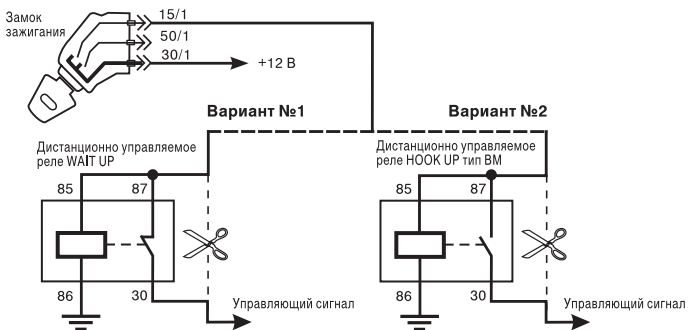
Замок зажигания

15/1

50/1

30/1

+12 В

Вариант №1

Вариант №2

Дистанционно управляемое реле WAIT UP

85

87

86

30

Управляющий сигнал

Дистанционно управляемое реле HOOK UP тип ВМ

85

87

86

30

Управляющий сигнал